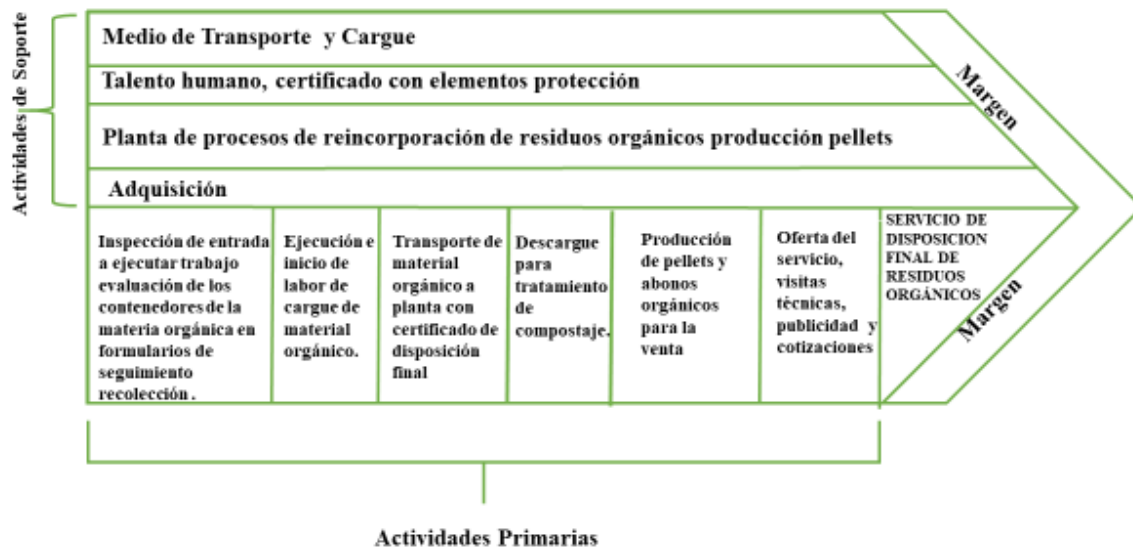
Actividades de Soporte

Medio de Transporte y Cargue

Talento humano, certificado con elementos protección

Planta de procesos de reincorporación de residuos orgánicos producción pellets

Adquisición

Margen

Inspección de entrada a ejecutar trabajo evaluación de los contenedores de la materia orgánica en formularios de seguimiento recolección .

Ejecución e inicio de labor de cargue de material orgánico.

Transporte de material orgánico a planta con certificado de disposición final

Descargue para tratamiento de compostaje.

Producción de pellets y abonos orgánicos para la venta

Oferta del servicio, visitas técnicas, publicidad y cotizaciones

SERVICIO DE DISPOSICION FINAL DE RESIDUOS ORGÁNICOS

Margen

Actividades Primarias